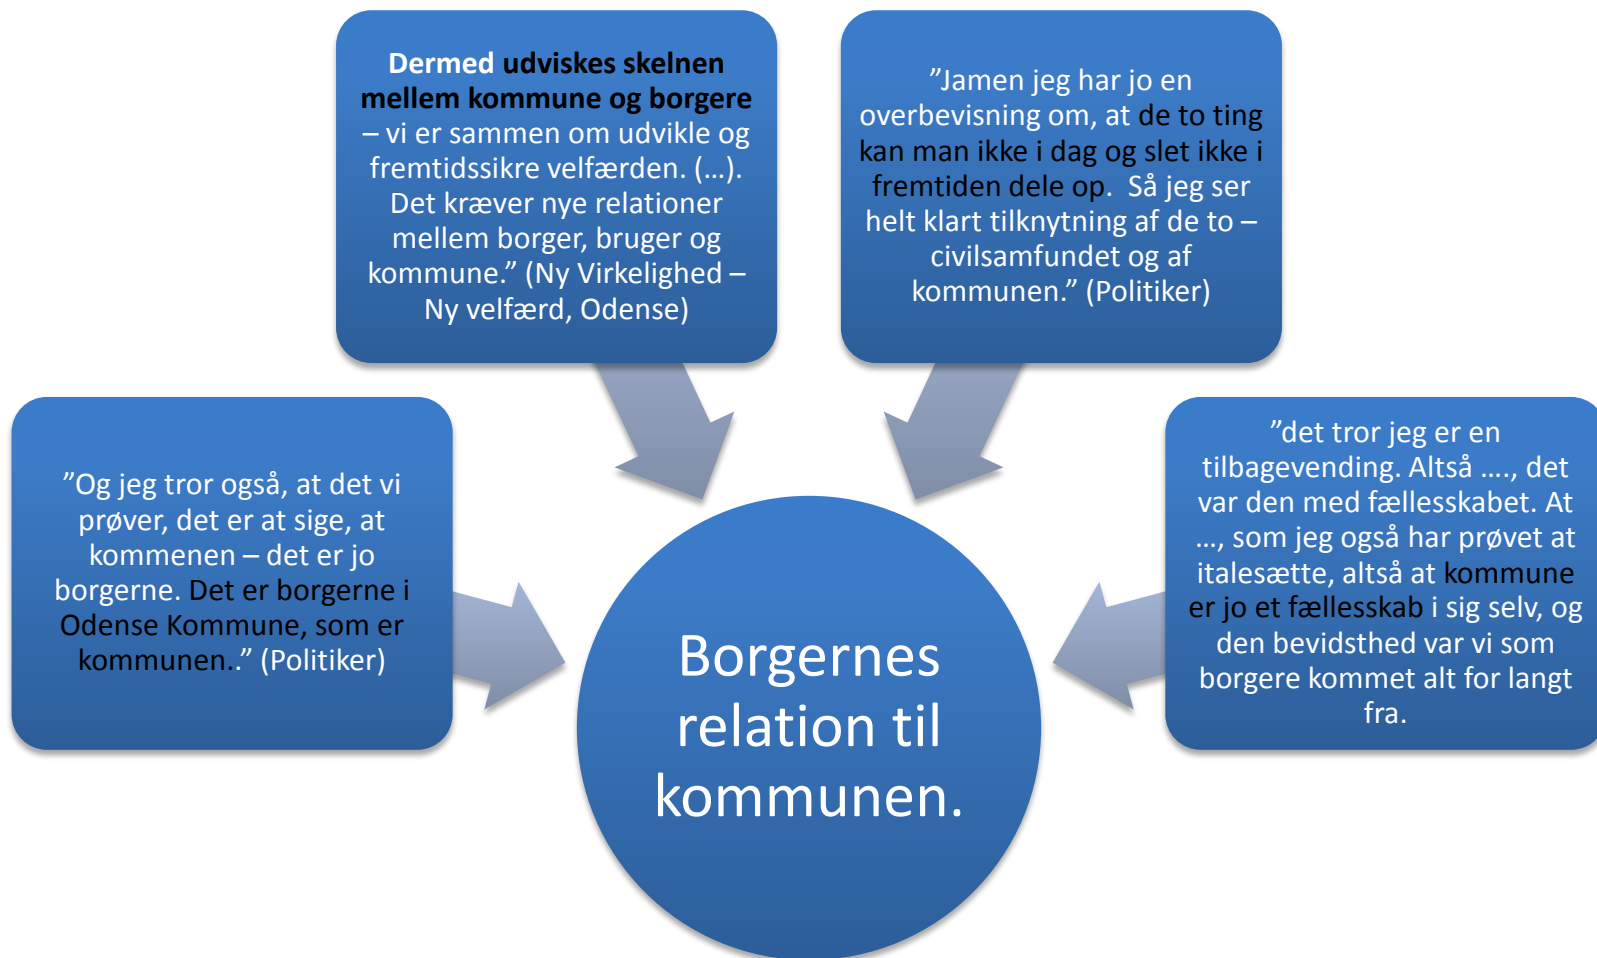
**Dermed udviskes skelnen mellem kommune og borgere** – vi er sammen om udvikle og fremtidssikre velfærden. (…). Det kræver nye relationer mellem borger, bruger og kommune.” (Ny Virkelighed – Ny velfærd, Odense)

”Jamen jeg har jo en overbevisning om, at de to ting kan man ikke i dag og slet ikke i fremtiden dele op. Så jeg ser helt klart tilknytning af de to – civilsamfundet og af kommunen.” (Politiker)

”Og jeg tror også, at det vi prøver, det er at sige, at kommenen – det er jo borgerne. Det er borgerne i Odense Kommune, som er kommunen..” (Politiker)

Borgernes relation til kommunen.

”det tror jeg er en tilbagevending. Altså …., det var den med fællesskabet. At …, som jeg også har prøvet at italesætte, altså at kommune er jo et fællesskab i sig selv, og den bevidsthed var vi som borgere kommet alt for langt fra.